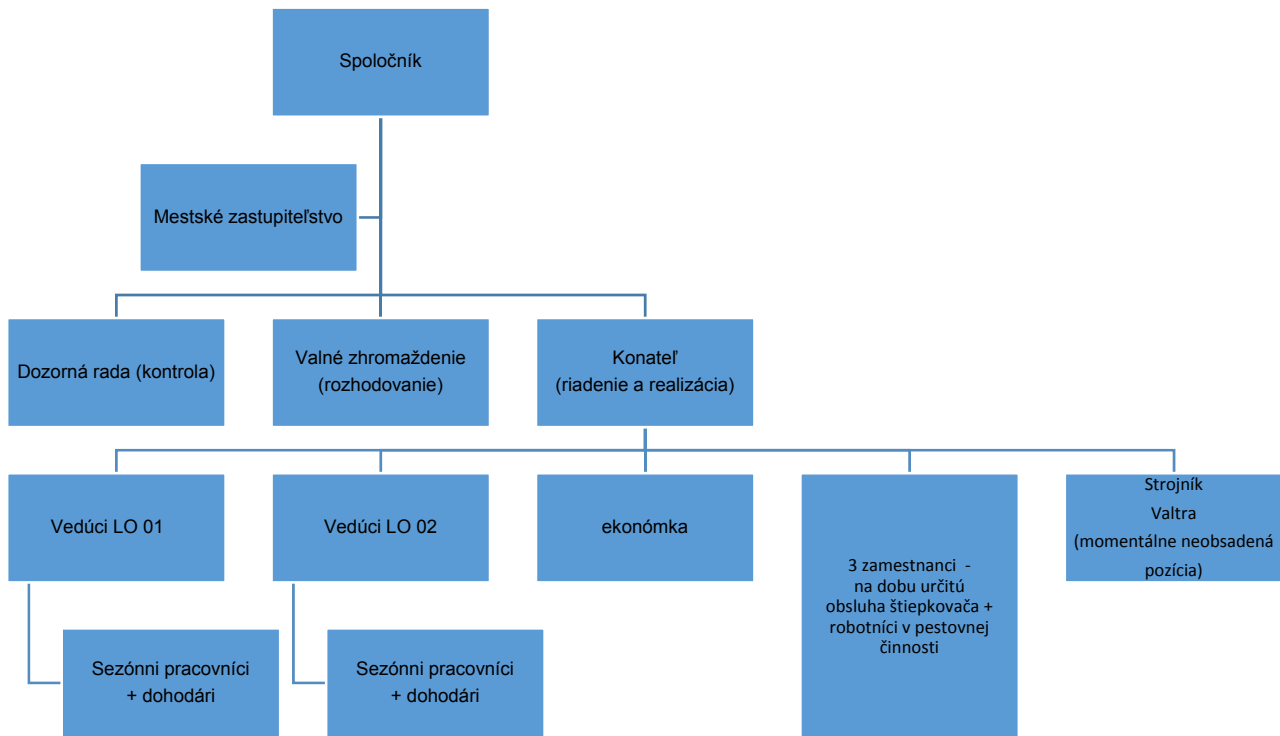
Spoločník

Mestské zastupiteľstvo

Dozorná rada (kontrola)

Valné zhromaždenie (rozhodovanie)

Konateľ (riadenie a realizácia)

Vedúci LO 01

Vedúci LO 02

ekonómka

3 zamestnanci - na dobu určitú obsluha štiepkovača + robotníci v pestovnej činnosti

Strojník Valtra (momentálne neobsadená pozícia)

Sezónni pracovníci + dohodári

Sezónni pracovníci + dohodári